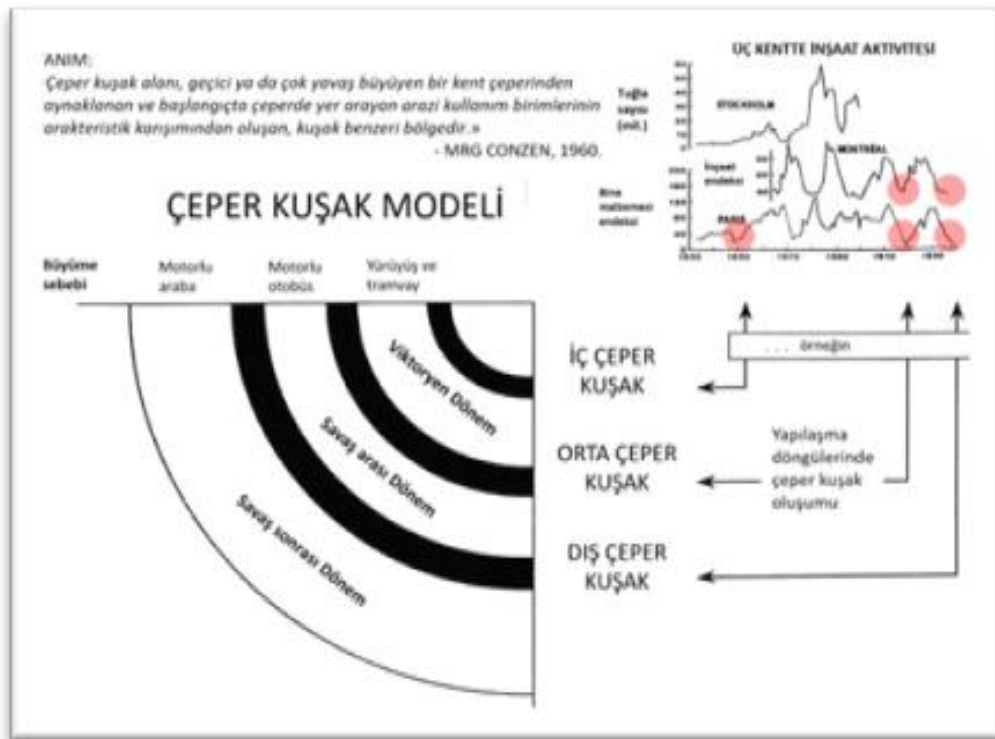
ANIM:
Çeper kuşak alanı, geçici ya da çok yavaş büyüyen bir kent çeperinden aynaklanan ve başlangıçta çeperde yer arayan arazi kullanım birimlerinin arakteristik karışımından oluşan, kuşak benzeri bölgedir.»
- MRG CONZEN, 1960.

ÜÇ KENTTE İNŞAAT AKTİVİTESİ

Tuğla sayısı (mil.)
STOCKHOLM
İnşaat endeksi
MONTREAL
Bina malzemesi endeksi
PARIS

ÇEPER KUŞAK MODELİ

Büyüme sebebi
Motorlu araba
Motorlu otobüs
Yürüyüş ve tramvay

Viktoryen Dönem
Savaş arası Dönem
Savaş sonrası Dönem

. . . örneğin

İÇ ÇEPER KUŞAK
ORTA ÇEPER KUŞAK
DIŞ ÇEPER KUŞAK

Yapılaşma döngülerinde çeper kuşak oluşumu